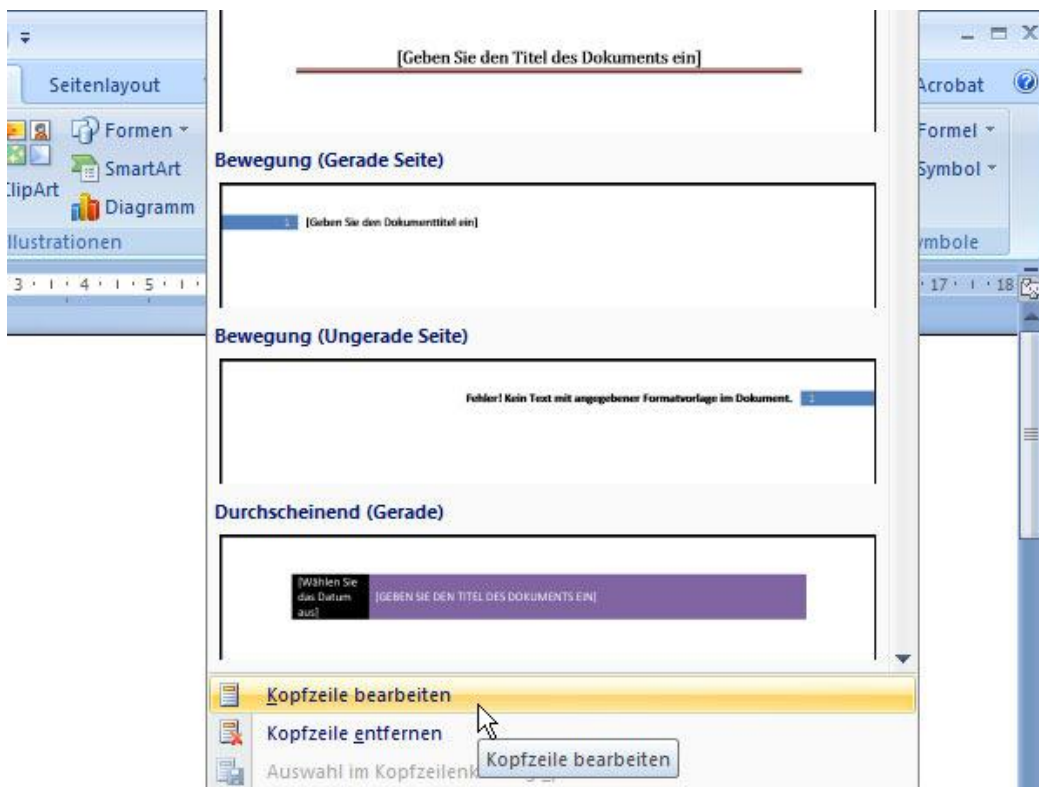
[Geben Sie den Titel des Dokuments ein]

Seitenlayout

Formen

SmartArt

ClipArt

Diagramm

llustrationen

Acrobat

Formel

Symbol

ymbole

Bewegung (Gerade Seite)

1 [Geben Sie den Dokumenttitel ein]

Bewegung (Ungerade Seite)

Fehler! Kein Text mit angegebener Formatvorlage im Dokument. 1

Durchscheinend (Gerade)

[Wählen Sie das Datum aus]

[GEBEN SIE DEN TITEL DES DOKUMENTS EIN]

Kopfzeile bearbeiten

Kopfzeile entfernen

Auswahl im Kopfzeilenk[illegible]

Kopfzeile bearbeiten